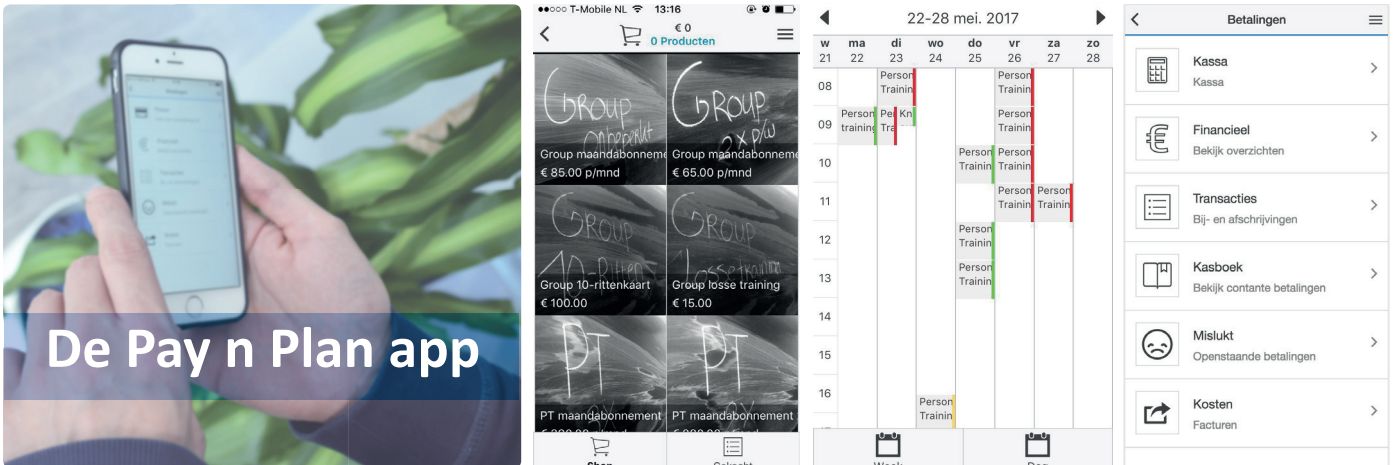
De Pay n Plan app

●●○○○ T-Mobile NL 13:16

€ 0
0 Producten

GROUP onbeperkt
Group maandabonneme
€ 85.00 p/mnd

GROUP 2x p/w
Group maandabonneme
€ 65.00 p/mnd

GROUP 10-Ritten
Group 10-rittenkaart
€ 100.00

GROUP losse training
Group losse training
€ 15.00

PT
PT maandabonnement
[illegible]

PT
PT maandabonnement
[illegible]

Shop
Gekocht

22-28 mei. 2017

| w 21 | ma 22 | di 23 | wo 24 | do 25 | vr 26 | za 27 | zo 28 |
|---|---|---|---|---|---|---|---|
| 08 | | Person Trainin | | | Person Trainin | | |
| 09 | Person training | Pe Tra / Kn | | | Person Trainin | | |
| 10 | | | | Person Trainin | Person Trainin | | |
| 11 | | | | | Person Trainin | Person Trainin | |
| 12 | | | | Person Trainin | | | |
| 13 | | | | Person Trainin | | | |
| 14 | | | | | | | |
| 15 | | | | | | | |
| 16 | | | Person Trainin | | | | |

Week
Dag

Betalingen

Kassa
Kassa

Financieel
Bekijk overzichten

Transacties
Bij- en afschrijvingen

Kasboek
Bekijk contante betalingen

Mislukt
Openstaande betalingen

Kosten
Facturen